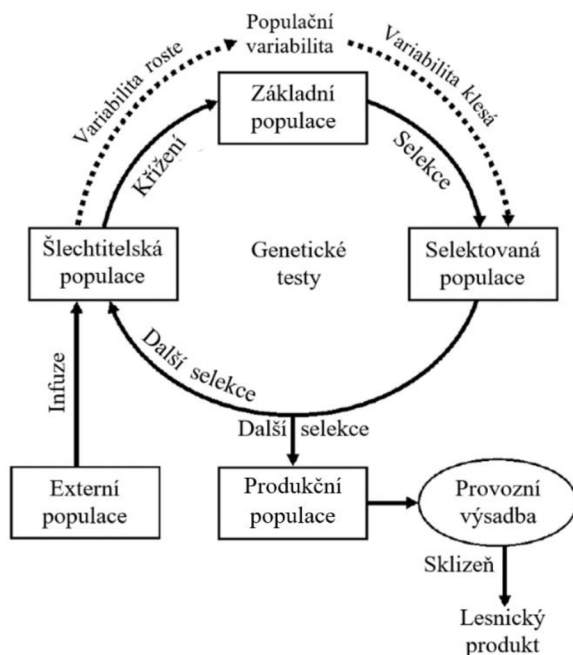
Populační variabilita

Variabilita roste

Variabilita klesá

Základní populace

Křížení

Selekce

Šlechtitelská populace

Genetické testy

Selektovaná populace

Další selekce

Infuze

Další selekce

Externí populace

Produkční populace

Provozní výsadba

Sklizeň

Lesnický produkt